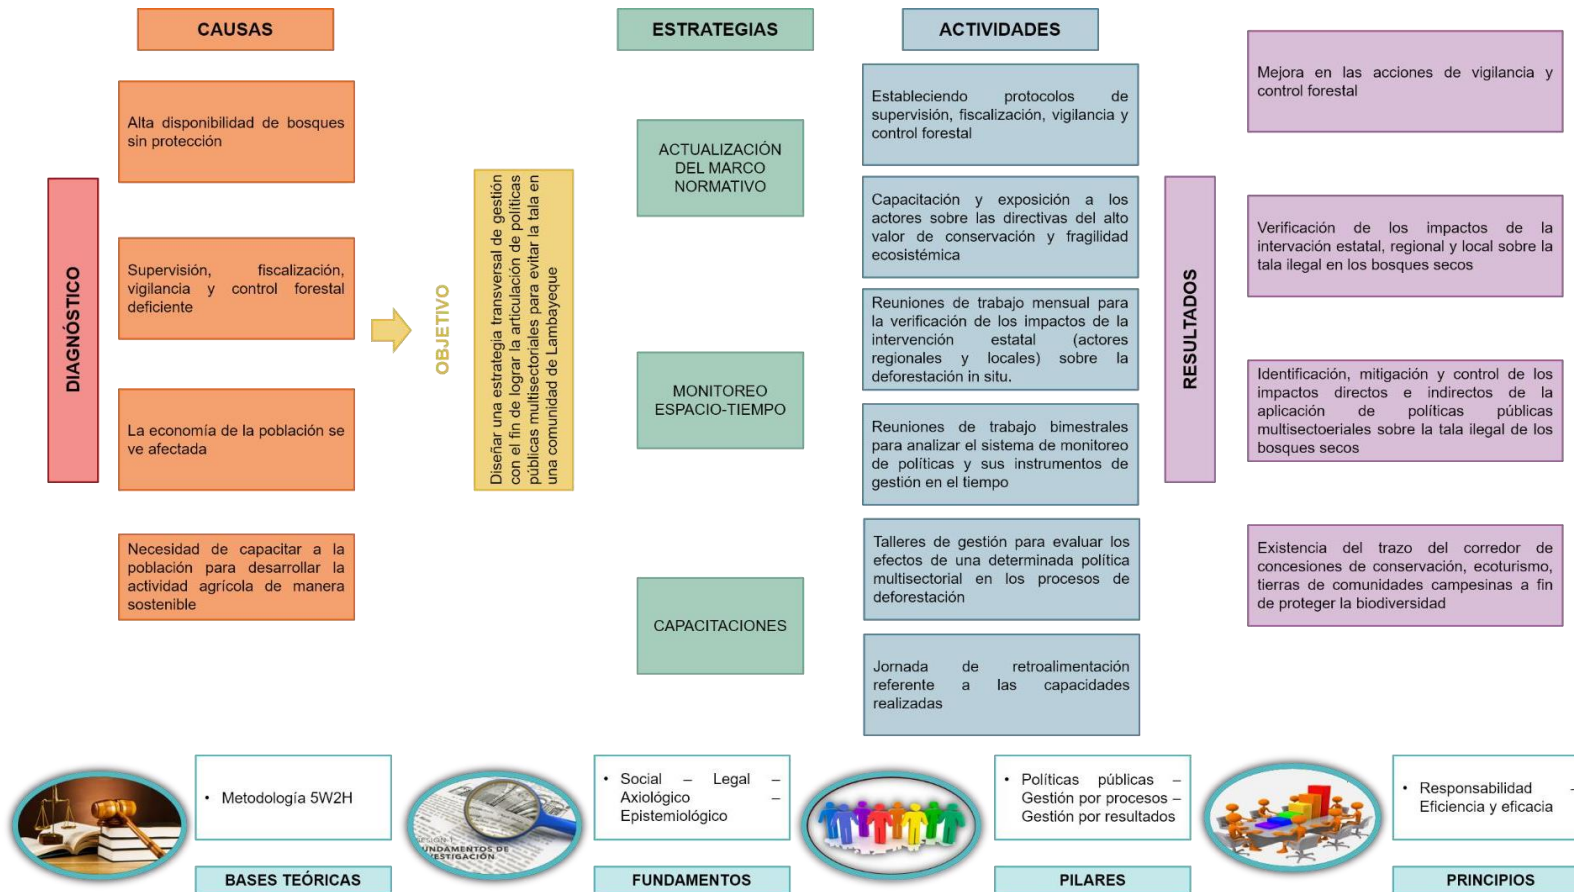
CAUSAS

ESTRATEGIAS

ACTIVIDADES

DIAGNÓSTICO

Alta disponibilidad de bosques sin protección

Supervisión, fiscalización, vigilancia y control forestal deficiente

La economía de la población se ve afectada

Necesidad de capacitar a la población para desarrollar la actividad agrícola de manera sostenible

OBJETIVO

Diseñar una estrategia transversal de gestión con el fin de lograr la articulación de políticas públicas multisectoriales para evitar la tala en una comunidad de Lambayeque

ACTUALIZACIÓN DEL MARCO NORMATIVO

MONITOREO ESPACIO-TIEMPO

CAPACITACIONES

Estableciendo protocolos de supervisión, fiscalización, vigilancia y control forestal

Capacitación y exposición a los actores sobre las directivas del alto valor de conservación y fragilidad ecosistémica

Reuniones de trabajo mensual para la verificación de los impactos de la intervención estatal (actores regionales y locales) sobre la deforestación in situ.

Reuniones de trabajo bimestrales para analizar el sistema de monitoreo de políticas y sus instrumentos de gestión en el tiempo

Talleres de gestión para evaluar los efectos de una determinada política multisectorial en los procesos de deforestación

Jornada de retroalimentación referente a las capacidades realizadas

RESULTADOS

Mejora en las acciones de vigilancia y control forestal

Verificación de los impactos de la intervención estatal, regional y local sobre la tala ilegal en los bosques secos

Identificación, mitigación y control de los impactos directos e indirectos de la aplicación de políticas públicas multisectoeriales sobre la tala ilegal de los bosques secos

Existencia del trazo del corredor de concesiones de conservación, ecoturismo, tierras de comunidades campesinas a fin de proteger la biodiversidad

• Metodología 5W2H

BASES TEÓRICAS

FUNDAMENTOS DE INVESTIGACIÓN

• Social – Legal – Axiológico – Epistemiológico

FUNDAMENTOS

• Políticas públicas – Gestión por procesos – Gestión por resultados

PILARES

• Responsabilidad – Eficiencia y eficacia

PRINCIPIOS